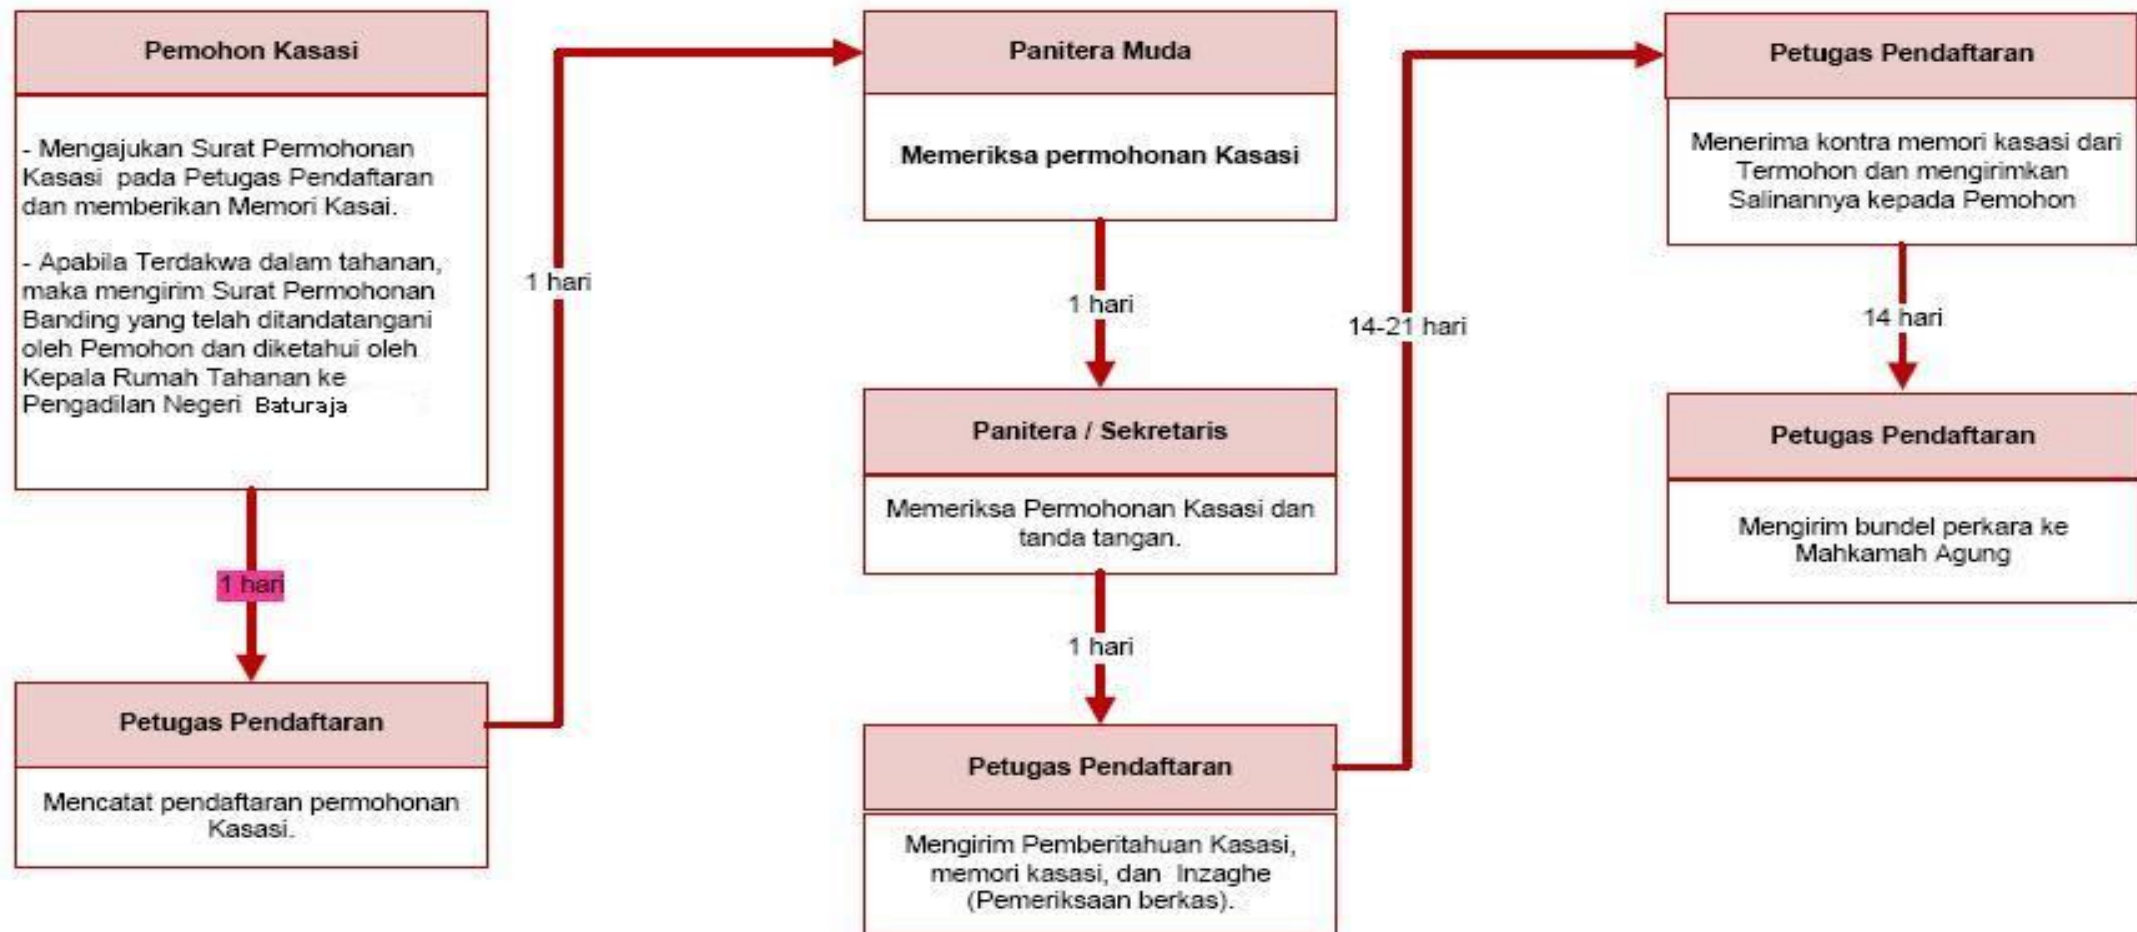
Pemohon Kasasi

- Mengajukan Surat Permohonan Kasasi pada Petugas Pendaftaran dan memberikan Memori Kasai.

- Apabila Terdakwa dalam tahanan, maka mengirim Surat Permohonan Banding yang telah ditandatangani oleh Pemohon dan diketahui oleh Kepala Rumah Tahanan ke Pengadilan Negeri Baturaja

1 hari

Petugas Pendaftaran

Mencatat pendaftaran permohonan Kasasi.

1 hari

Panitera Muda

Memeriksa permohonan Kasasi

1 hari

Panitera / Sekretaris

Memeriksa Permohonan Kasasi dan tanda tangan.

1 hari

Petugas Pendaftaran

Mengirim Pemberitahuan Kasasi, memori kasasi, dan Inzaghe (Pemeriksaan berkas).

14-21 hari

Petugas Pendaftaran

Menerima kontra memori kasasi dari Termohon dan mengirimkan Salinannya kepada Pemohon

14 hari

Petugas Pendaftaran

Mengirim bundel perkara ke Mahkamah Agung